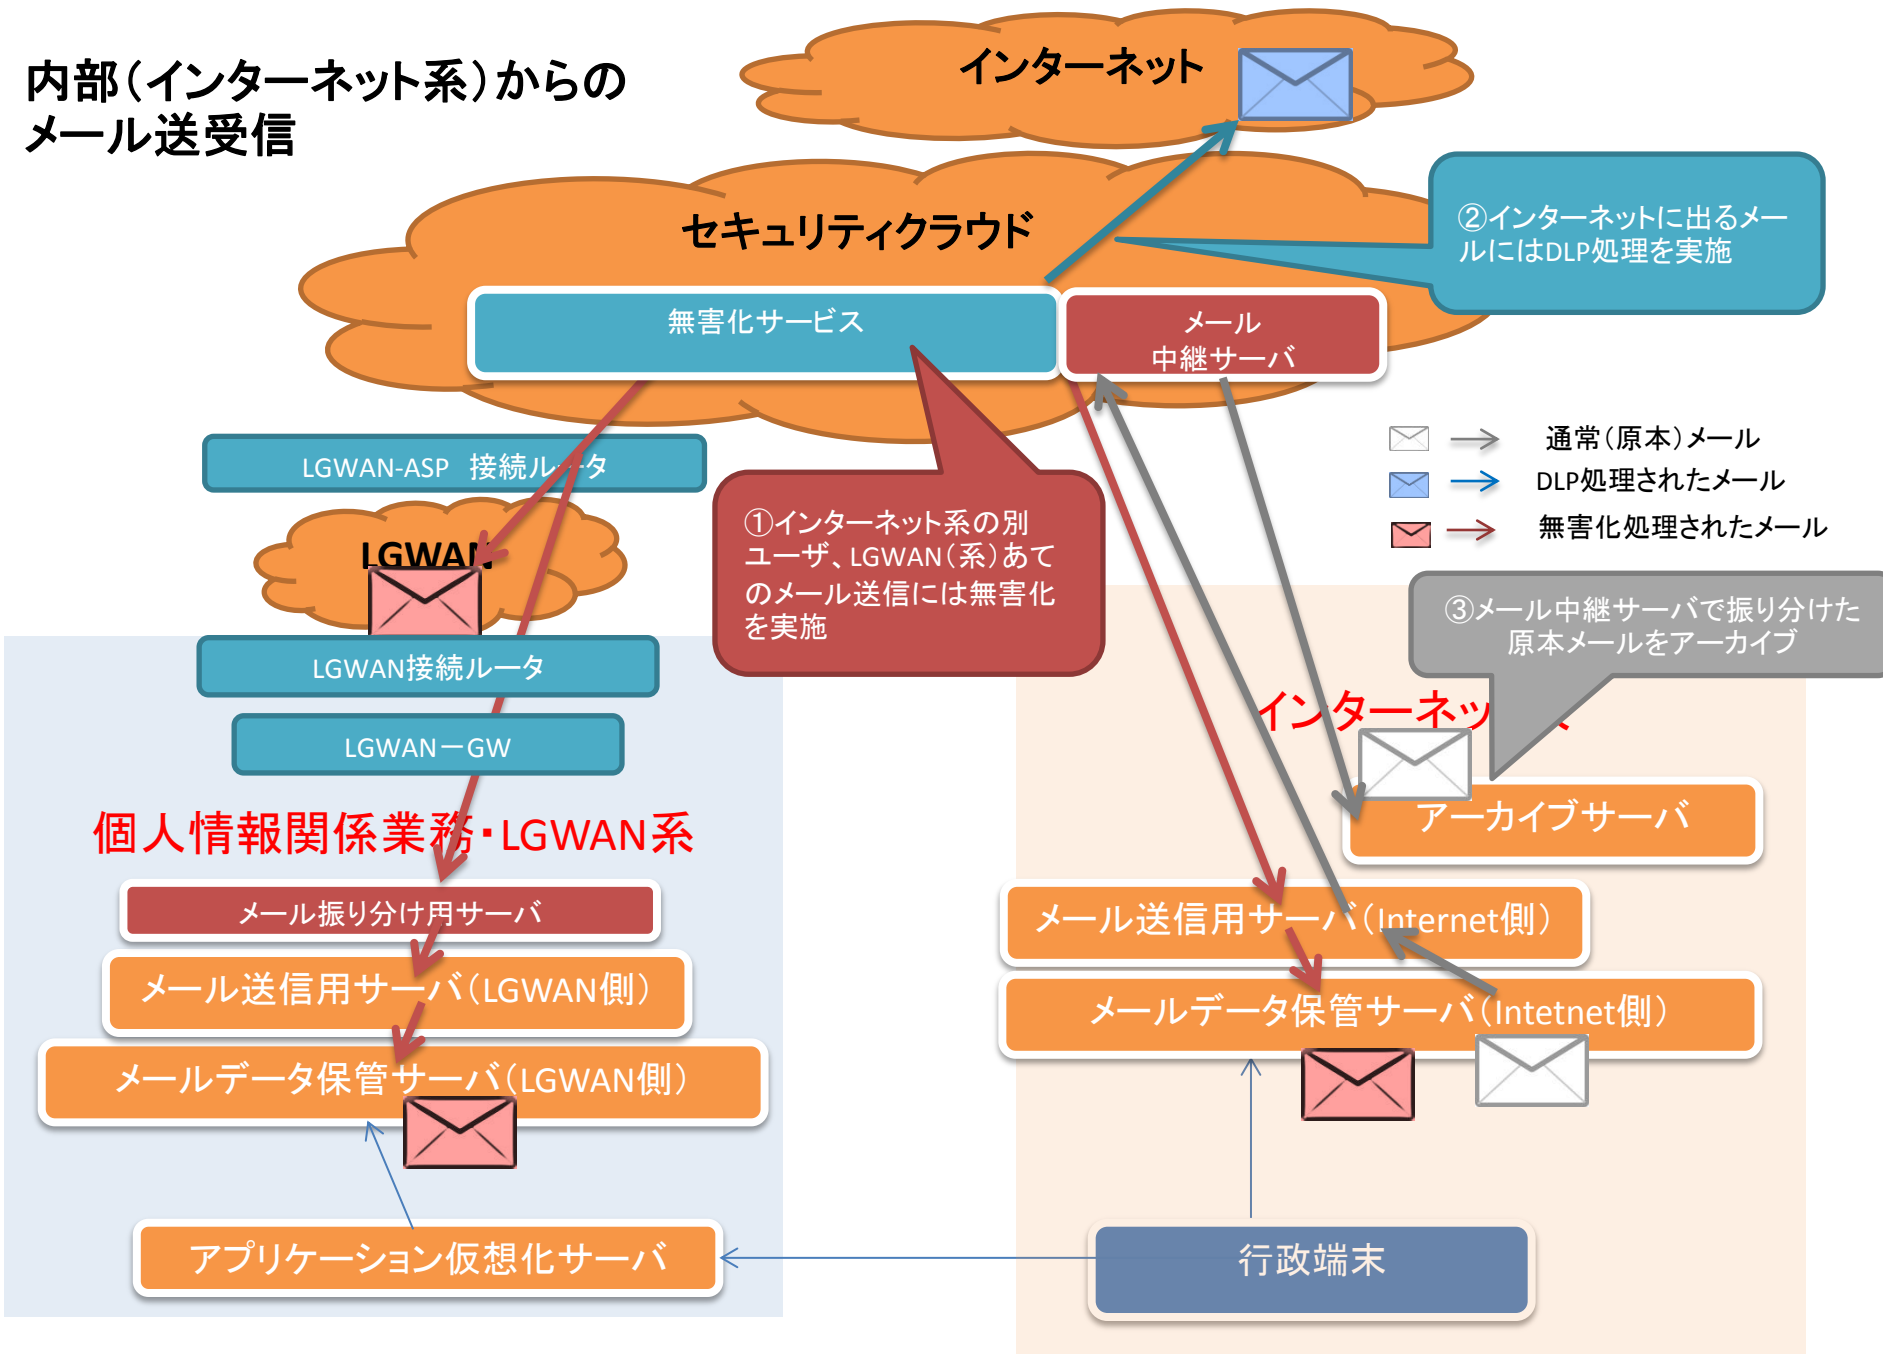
内部(インターネット系)からのメール送受信

インターネット

セキュリティクラウド

②インターネットに出るメールにはDLP処理を実施

無害化サービス

メール中継サーバ

LGWAN-ASP　接続ルータ

LGWAN

①インターネット系の別ユーザ、LGWAN(系)あてのメール送信には無害化を実施

通常(原本)メール
DLP処理されたメール
無害化処理されたメール

③メール中継サーバで振り分けた原本メールをアーカイブ

LGWAN接続ルータ

LGWAN－GW

インターネット

アーカイブサーバ

個人情報関係業務・LGWAN系

メール振り分け用サーバ

メール送信用サーバ(Internet側)

メール送信用サーバ(LGWAN側)

メールデータ保管サーバ(Intetnet側)

メールデータ保管サーバ(LGWAN側)

アプリケーション仮想化サーバ

行政端末